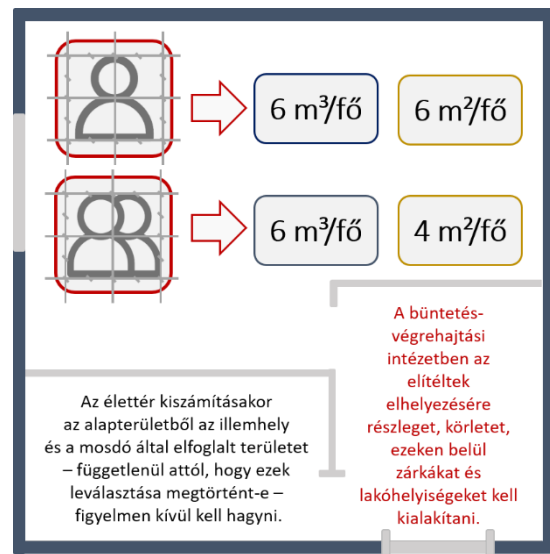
6 m$^3$/fő

6 m$^2$/fő

6 m$^3$/fő

4 m$^2$/fő

A büntetés-végrehajtási intézetben az elítéltek elhelyezésére részleget, körletet, ezeken belül zárkákat és lakóhelyiségeket kell kialakítani.

Az élettér kiszámításakor az alapterületből az illemhely és a mosdó által elfoglalt területet – függetlenül attól, hogy ezek leválasztása megtörtént-e – figyelmen kívül kell hagyni.